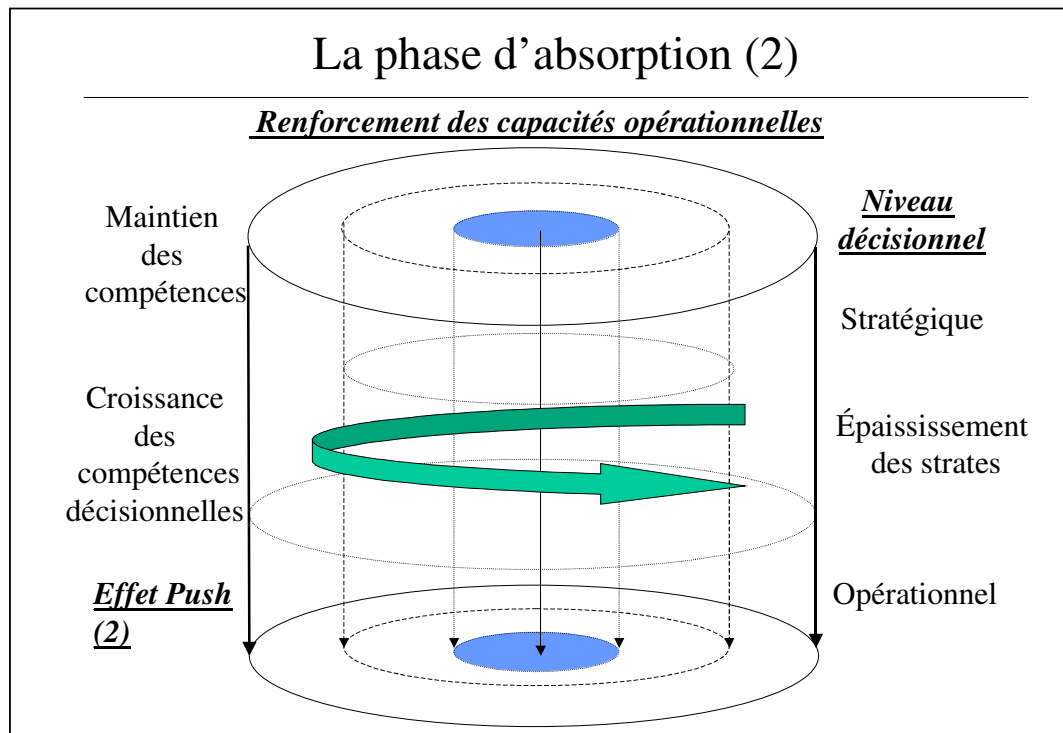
La phase d'absorption (2)

Renforcement des capacités opérationnelles

Maintien des compétences

Croissance des compétences décisionnelles

Effet Push (2)

Niveau décisionnel

Stratégique

Épaississement des strates

Opérationnel